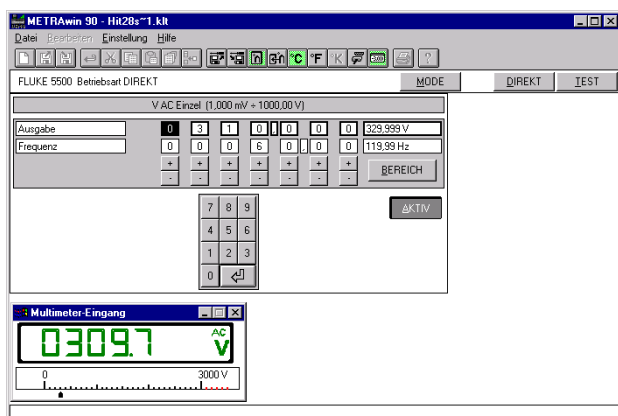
METRAwin 90 - Hit28s~1.klt

Datei Bearbeiten Einstellung Hilfe

°C °F K

FLUKE 5500 Betriebsart DIREKT

MODE DIREKT TEST

V AC Einzel (1,000 mV ÷ 1000,00 V)

Ausgabe 0 3 1 0 0 0 0 329,999 V

Frequenz 0 0 0 6 0 , 0 0 119,99 Hz

+ - + - + - + - + - + - + -

BEREICH

AKTIV

7 8 9
4 5 6
1 2 3
0

Multimeter-Eingang

0309.7 AC V

0 3000 V